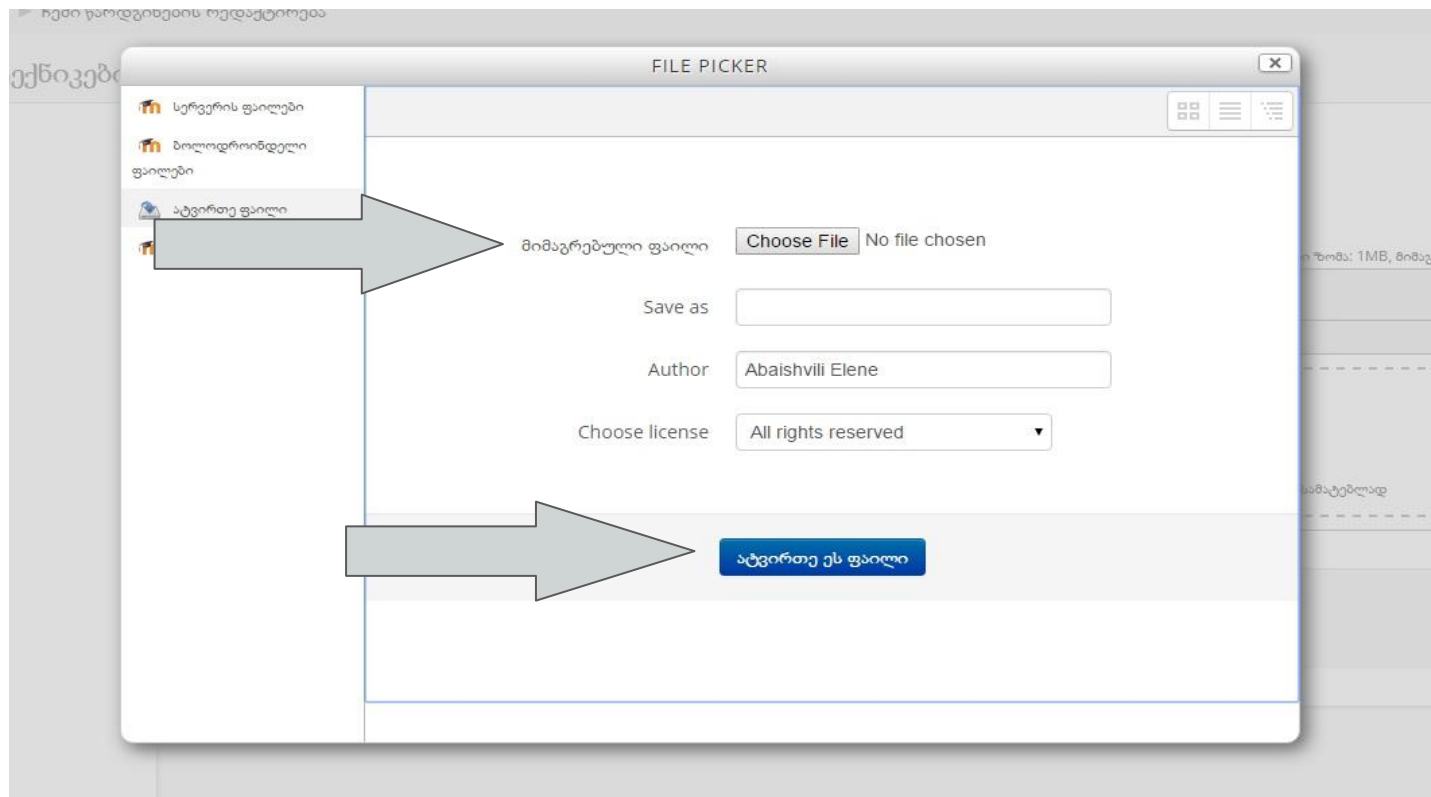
► ჩემი წარდგინების რედაქტირება

ექნიკებ

FILE PICKER

სერვერის ფაილები

ბოლოდროინდელი ფაილები

ატვირთე ფაილი

მიმაგრებული ფაილი Choose File No file chosen

Save as

Author Abaishvili Elene

Choose license All rights reserved

ატვირთე ეს ფაილი

ზომა: 1MB, მიმაგ

სამატებლად